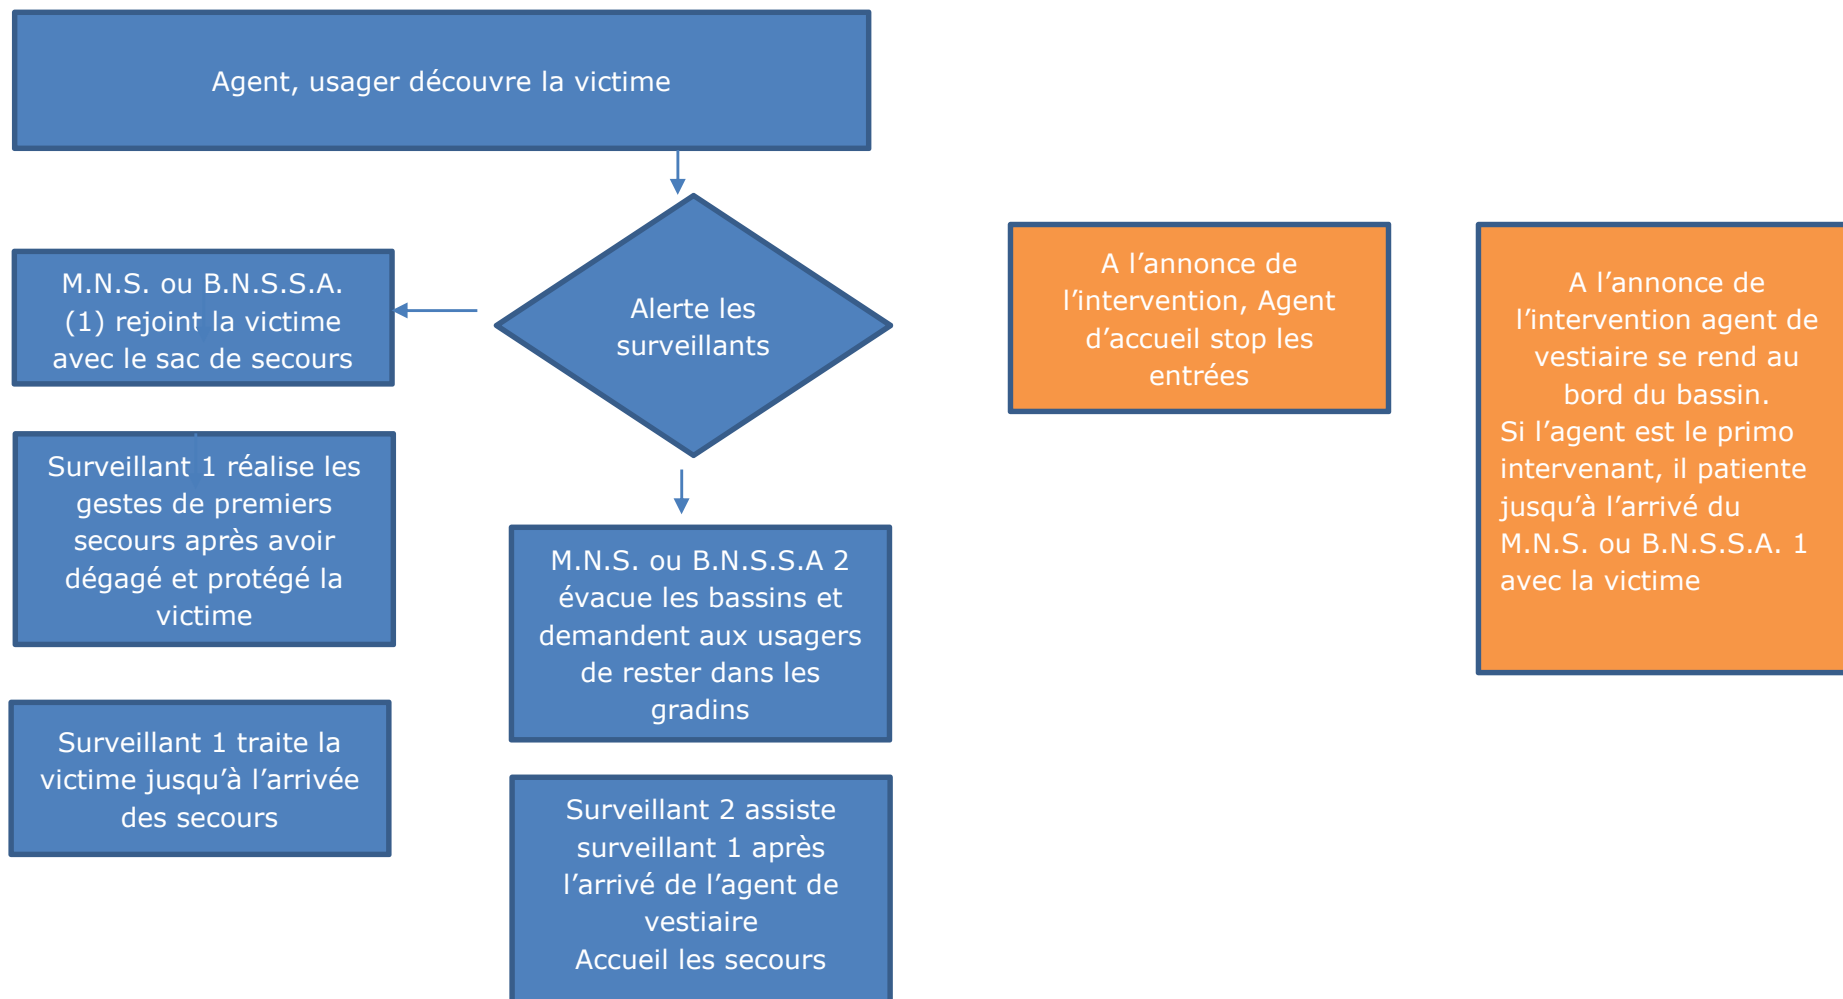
Agent, usager découvre la victime

Alerte les surveillants

M.N.S. ou B.N.S.S.A. (1) rejoint la victime avec le sac de secours

Surveillant 1 réalise les gestes de premiers secours après avoir dégagé et protégé la victime

Surveillant 1 traite la victime jusqu'à l'arrivée des secours

M.N.S. ou B.N.S.S.A 2 évacue les bassins et demandent aux usagers de rester dans les gradins

Surveillant 2 assiste surveillant 1 après l'arrivé de l'agent de vestiaire
Accueil les secours

A l'annonce de l'intervention, Agent d'accueil stop les entrées

A l'annonce de l'intervention agent de vestiaire se rend au bord du bassin.
Si l'agent est le primo intervenant, il patiente jusqu'à l'arrivé du M.N.S. ou B.N.S.S.A. 1 avec la victime